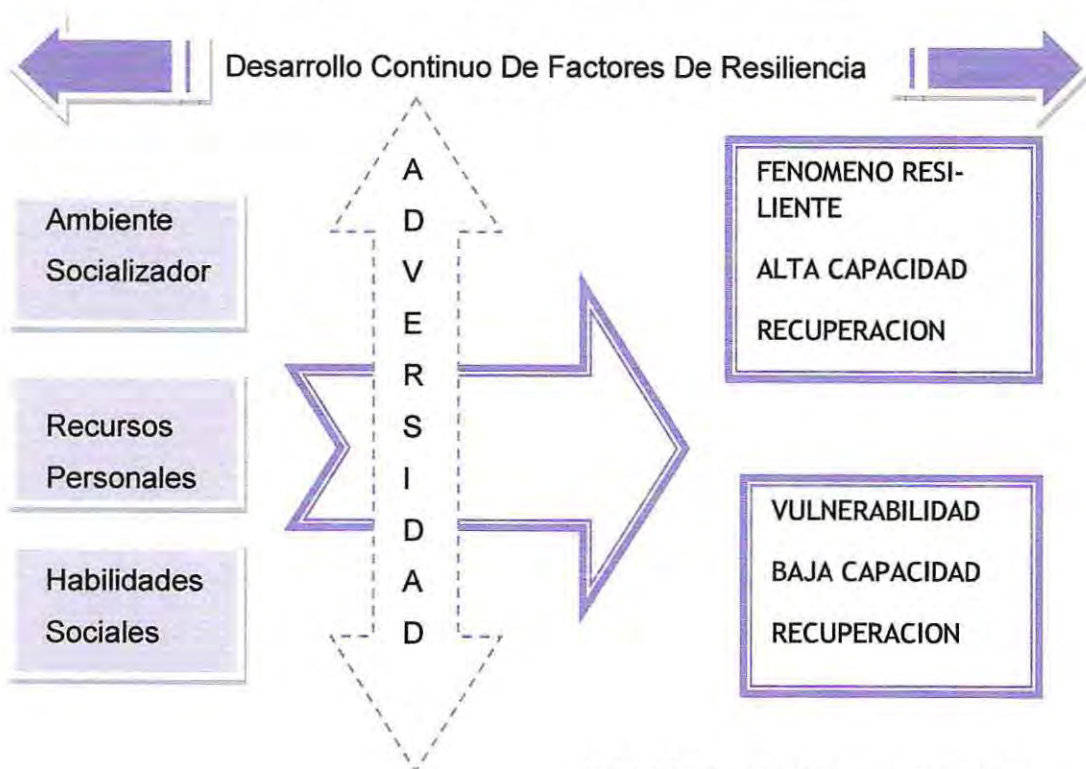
Desarrollo Continuo De Factores De Resiliencia

Ambiente Socializador

Recursos Personales

Habilidades Sociales

A
D
V
E
R
S
I
D
A
D

FENOMENO RESILIENTE

ALTA CAPACIDAD

RECUPERACION

VULNERABILIDAD

BAJA CAPACIDAD

RECUPERACION